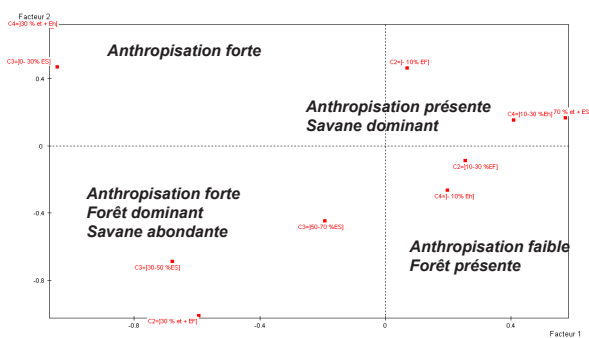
Facteur 2

C4=[30 % et + EH[

C3=[0- 30% ES]

Anthropisation forte

C2=[- 10% EF]

0.4

Anthropisation présente
Savane dominant

C4=[10-30 %EH]

70 % et + ES

0

C2=[10-30 %EF]

C4=[- 10% EH]

-0.4

Anthropisation forte
Forêt dominant
Savane abondante

C3=[50-70 %ES]

C3=[30-50 %ES]

Anthropisation faible
Forêt présente

-0.8

C2=[30 % et + EF]

-0.8

-0.4

0

0.4

Facteur 1